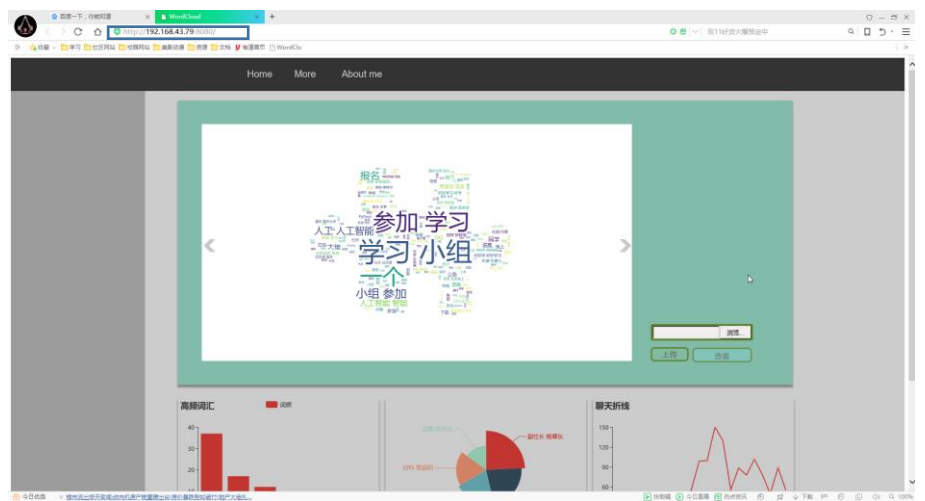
百度一下，你就知道
WordCloud
http://192.168.43.79:8080/
双11好货大爆销金中
收藏 学习 社区网站 校园网站 摄影动漫 资源 实验 有道翻页 WordClo
Home
More
About me
学习 小组
参加 学习
人工 人工智能
一个
小组 参加
报名
浏览
上传
查看
高频词汇
词频
40
30
20
10
副社长 杨曙东
聊天折线
150
120
90
60
今日优选
今日直播
热点资讯
下载
100%